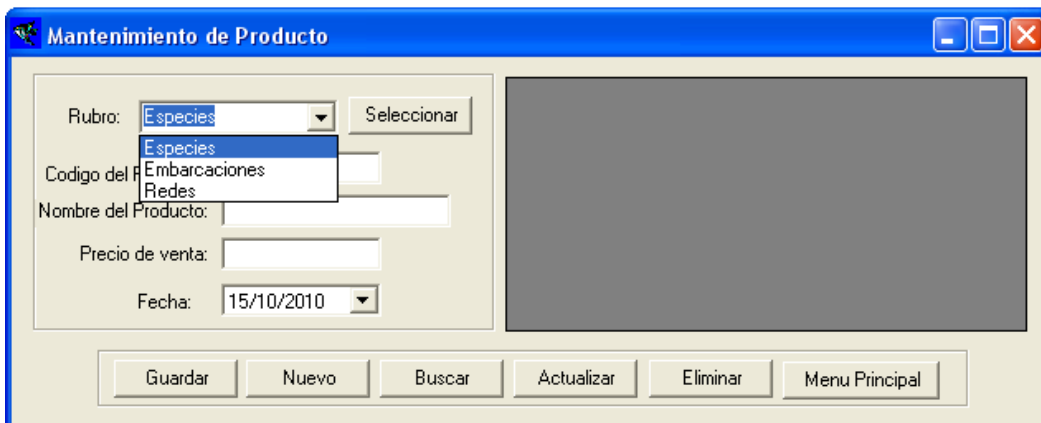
Mantenimiento de Producto

Rubro: Especies
Seleccionar
Especies
Embarcaciones
Redes
Codigo del P
Nombre del Producto:
Precio de venta:
Fecha: 15/10/2010

Guardar
Nuevo
Buscar
Actualizar
Eliminar
Menu Principal